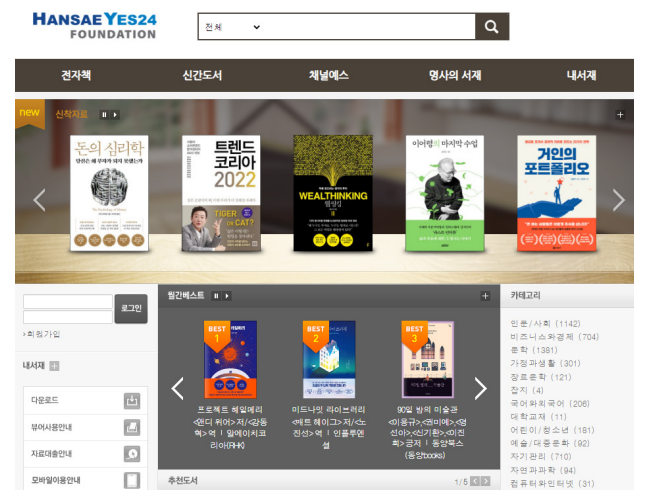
HANSAE YES24
FOUNDATION

전체

전자책
신간도서
채널예스
명사의 서재
내서재

new
신작자료

돈의 심리학
트렌드 코리아 2022
TIGER OR CAT?
WEALTHINKING
웰씽킹
이어령의 마지막 수업
거인의 포트폴리오

로그인
› 회원가입

내서재
다운로드
뷰어사용안내
자료대출안내
모바일이용안내

월간베스트
BEST 1
BEST 2
BEST 3

프로젝트 헤일메리 <앤디 위어> 저/<강동혁> 역 | 알에이치코리아(RHK)
미드나잇 라이브러리 <매트 헤이그> 저/<노진선> 역 | 인플루엔셜
90일 밤의 미술관 <이용규>,<명미에>,<명선아>,<신기환>,<이진희> 공저 | 동양북스(동양books)

추천도서
1/5

카테고리
인문/사회 (1142)
비즈니스와경제 (704)
문학 (1381)
가정과생활 (301)
장르문학 (121)
잡지 (4)
국어외국어 (206)
대학교재 (11)
어린이/청소년 (181)
예술/대중문화 (92)
자기관리 (710)
자연과과학 (94)
컴퓨터와인터넷 (31)